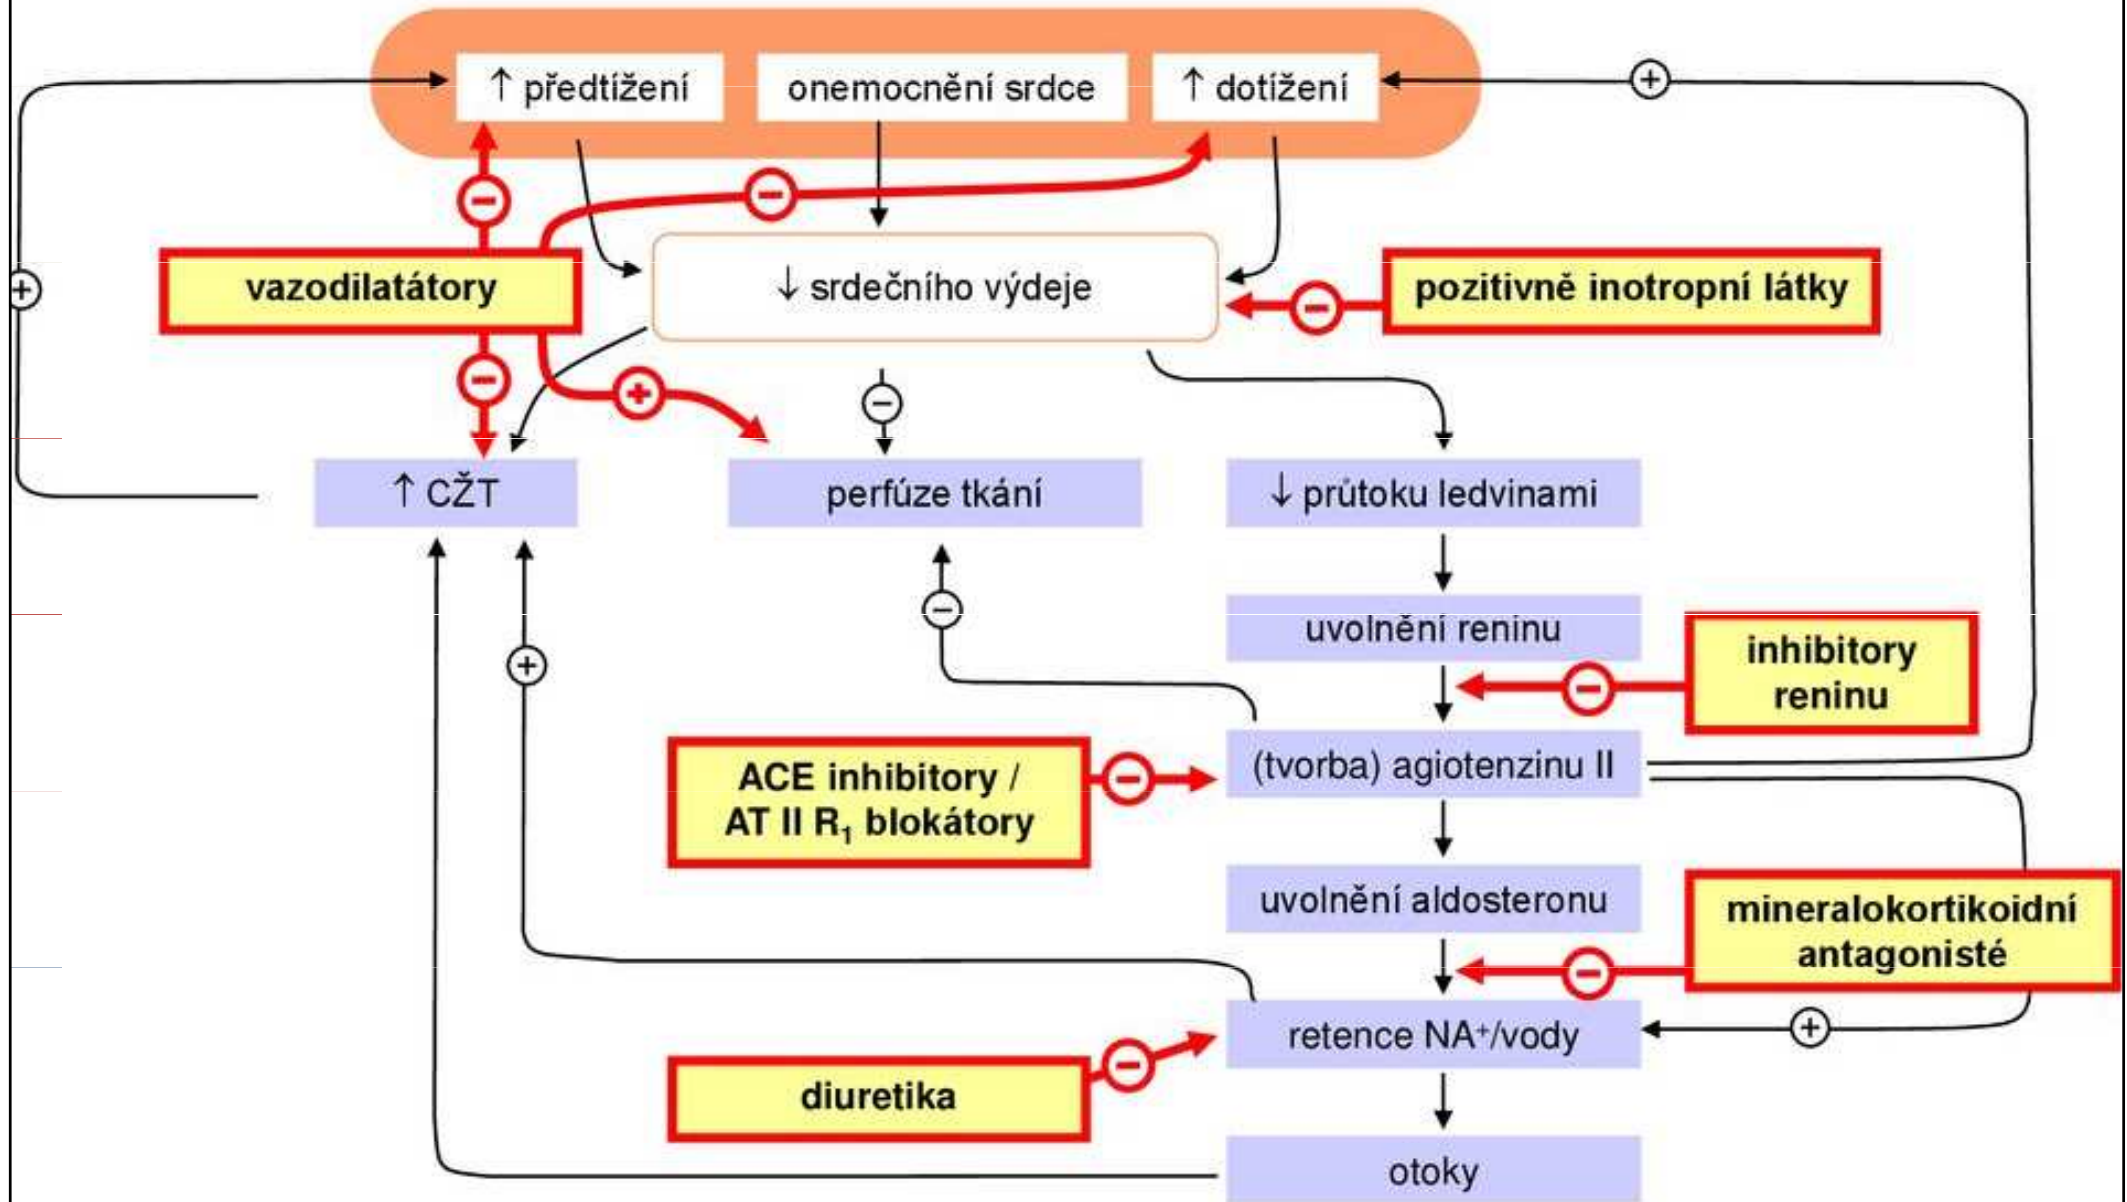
↑ předtížení
onemocnění srdce
↑ dotížení
vazodilatátory
↓ srdečního výdeje
pozitivně inotropní látky
↑ CŽT
perfúze tkání
↓ průtoku ledvinami
uvolnění reninu
inhibitory reninu
ACE inhibitory / AT II $R_1$ blokátory
(tvorba) agiotenzinu II
uvolnění aldosteronu
mineralokortikoidní antagonisté
retence NA$^+$/vody
diuretika
otoky